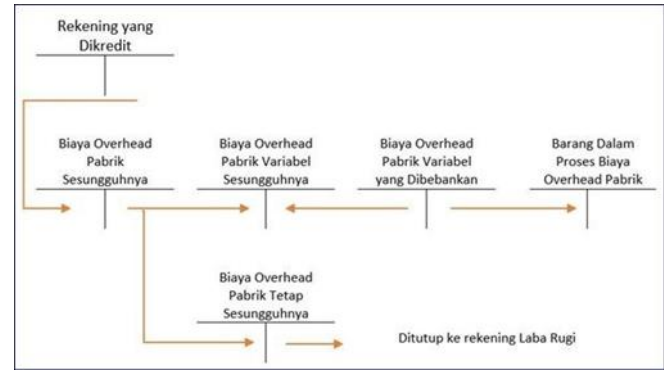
Rekening yang Dikredit

Biaya Overhead Pabrik Sesungguhnya

Biaya Overhead Pabrik Variabel Sesungguhnya

Biaya Overhead Pabrik Variabel yang Dibebankan

Barang Dalam Proses Biaya Overhead Pabrik

Biaya Overhead Pabrik Tetap Sesungguhnya

Ditutup ke rekening Laba Rugi